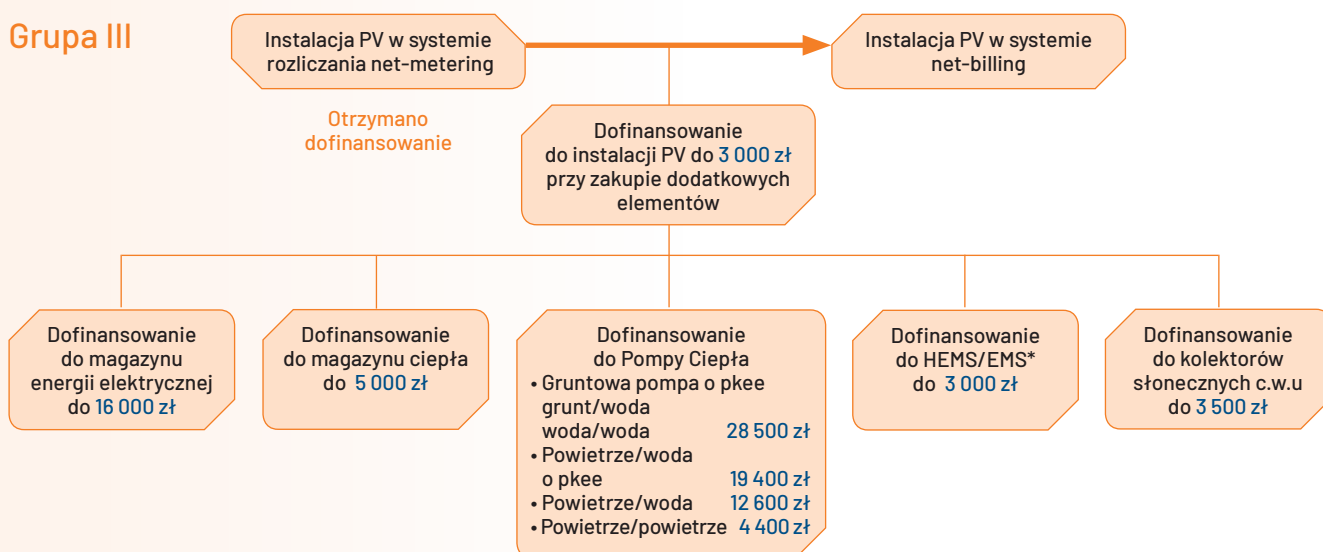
Grupa III

Instalacja PV w systemie rozliczania net-metering

Instalacja PV w systemie net-billing

Otrzymano dofinansowanie

Dofinansowanie do instalacji PV do 3 000 zł przy zakupie dodatkowych elementów

Dofinansowanie do magazynu energii elektrycznej do 16 000 zł

Dofinansowanie do magazynu ciepła do 5 000 zł

Dofinansowanie do Pompy Ciepła
• Gruntowa pompa o pkee grunt/woda woda/woda 28 500 zł
• Powietrze/woda o pkee 19 400 zł
• Powietrze/woda 12 600 zł
• Powietrze/powietrze 4 400 zł

Dofinansowanie do HEMS/EMS* do 3 000 zł

Dofinansowanie do kolektorów słonecznych c.w.u do 3 500 zł